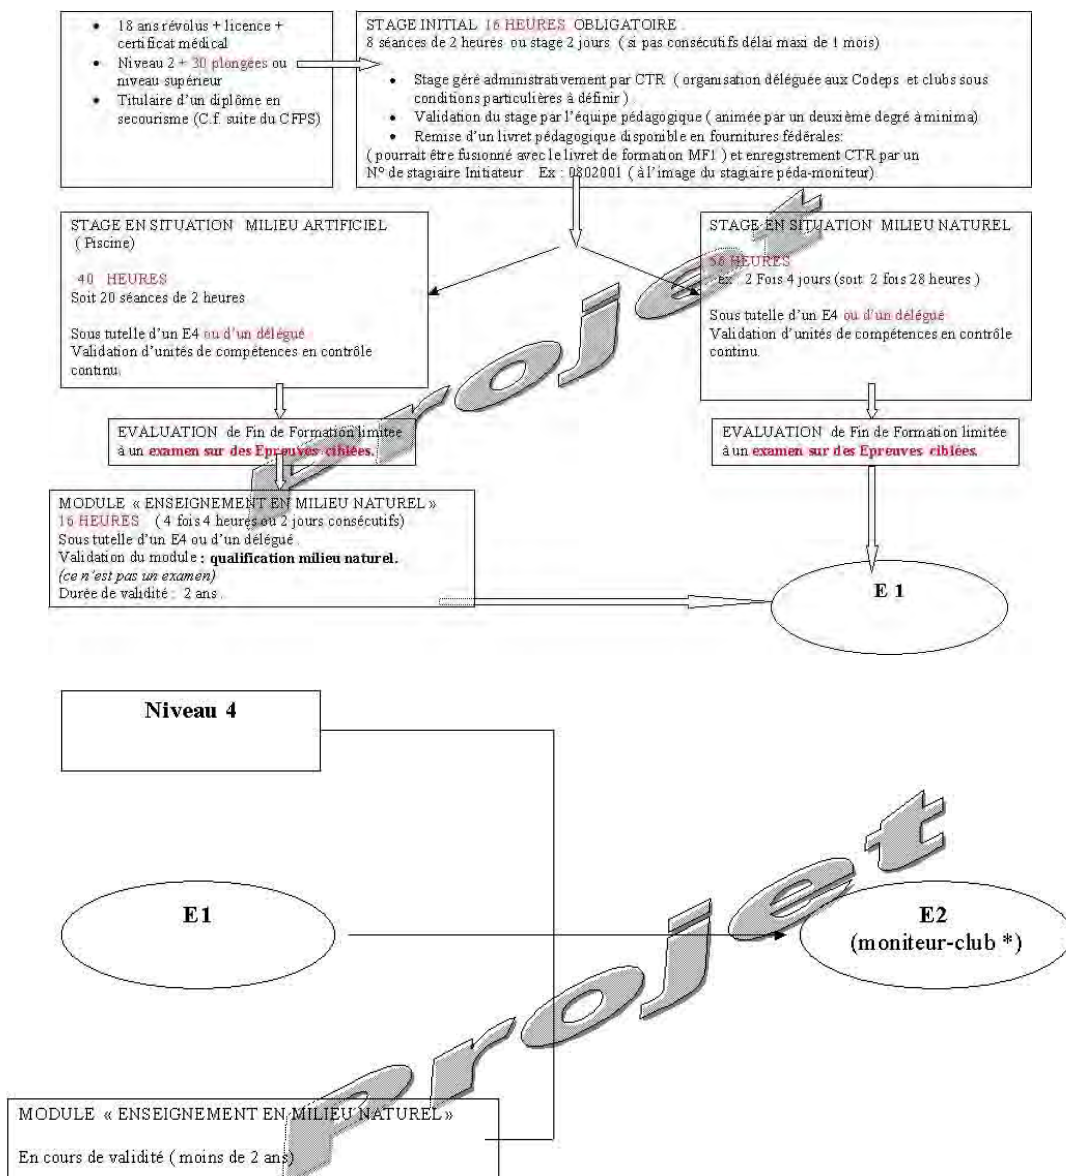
- 18 ans révolus + licence + certificat médical
- Niveau 2 + 30 plongées ou niveau supérieur
- Titulaire d'un diplôme en secourisme (C.f. suite du CFPS)

STAGE INITIAL 16 HEURES OBLIGATOIRE
8 séances de 2 heures ou stage 2 jours (si pas consécutifs délai maxi de 1 mois)

- Stage géré administrativement par CTR (organisation déléguée aux Codeps et clubs sous conditions particulières à définir)
- Validation du stage par l'équipe pédagogique (animée par un deuxième degré à minima)
- Remise d'un livret pédagogique disponible en fournitures fédérales:

(pourrait être fusionné avec le livret de formation MF1) et enregistrement CTR par un N° de stagiaire Initiateur Ex : 0802001 (à l'image du stagiaire péda-moniteur)

STAGE EN SITUATION MILIEU ARTIFICIEL
(Piscine)

40 HEURES
Soit 20 séances de 2 heures

Sous tutelle d'un E4 ou d'un délégué
Validation d'unités de compétences en contrôle continu.

STAGE EN SITUATION MILIEU NATUREL

56 HEURES
ex : 2 Fois 4 jours (soit 2 fois 28 heures)

Sous tutelle d'un E4 ou d'un délégué
Validation d'unités de compétences en contrôle continu.

EVALUATION de Fin de Formation limitée à un examen sur des Epreuves ciblées.

EVALUATION de Fin de Formation limitée à un examen sur des Epreuves ciblées.

MODULE « ENSEIGNEMENT EN MILIEU NATUREL »
16 HEURES (4 fois 4 heures ou 2 jours consécutifs)
Sous tutelle d'un E4 ou d'un délégué.
Validation du module : qualification milieu naturel.
(ce n'est pas un examen)
Durée de validité : 2 ans.

E 1

projet

Niveau 4

E1

E2
(moniteur-club *)

projet

MODULE « ENSEIGNEMENT EN MILIEU NATUREL »

En cours de validité (moins de 2 ans)